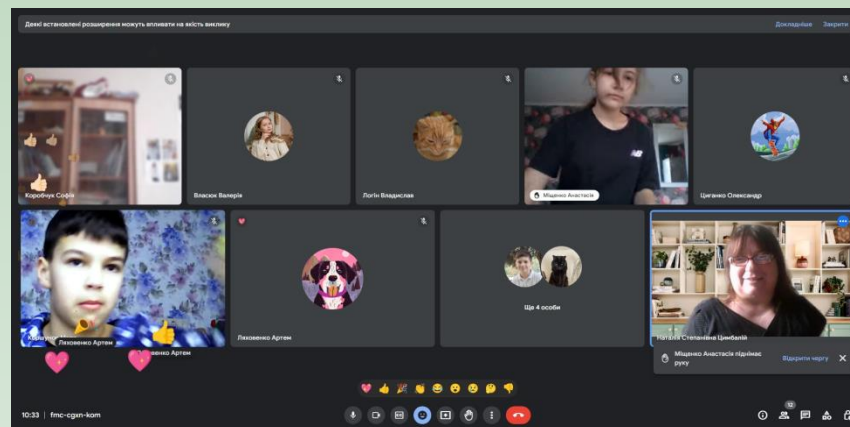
Деякі встановлені розширення можуть впливати на якість виклику

Докладніше

Закрити

Коробчук Софія

Власюк Валерія

Логін Владислав

Міщенко Анастасія

Циганко Олександр

Ляховенко Артем

Ляховенко Артем

Ляховенко Артем

Ще 4 особи

Наталія Степанівна Цимбалій

Міщенко Анастасія піднімає руку

Відкрити чергу

10:33 | fmc-cgxn-kom

12